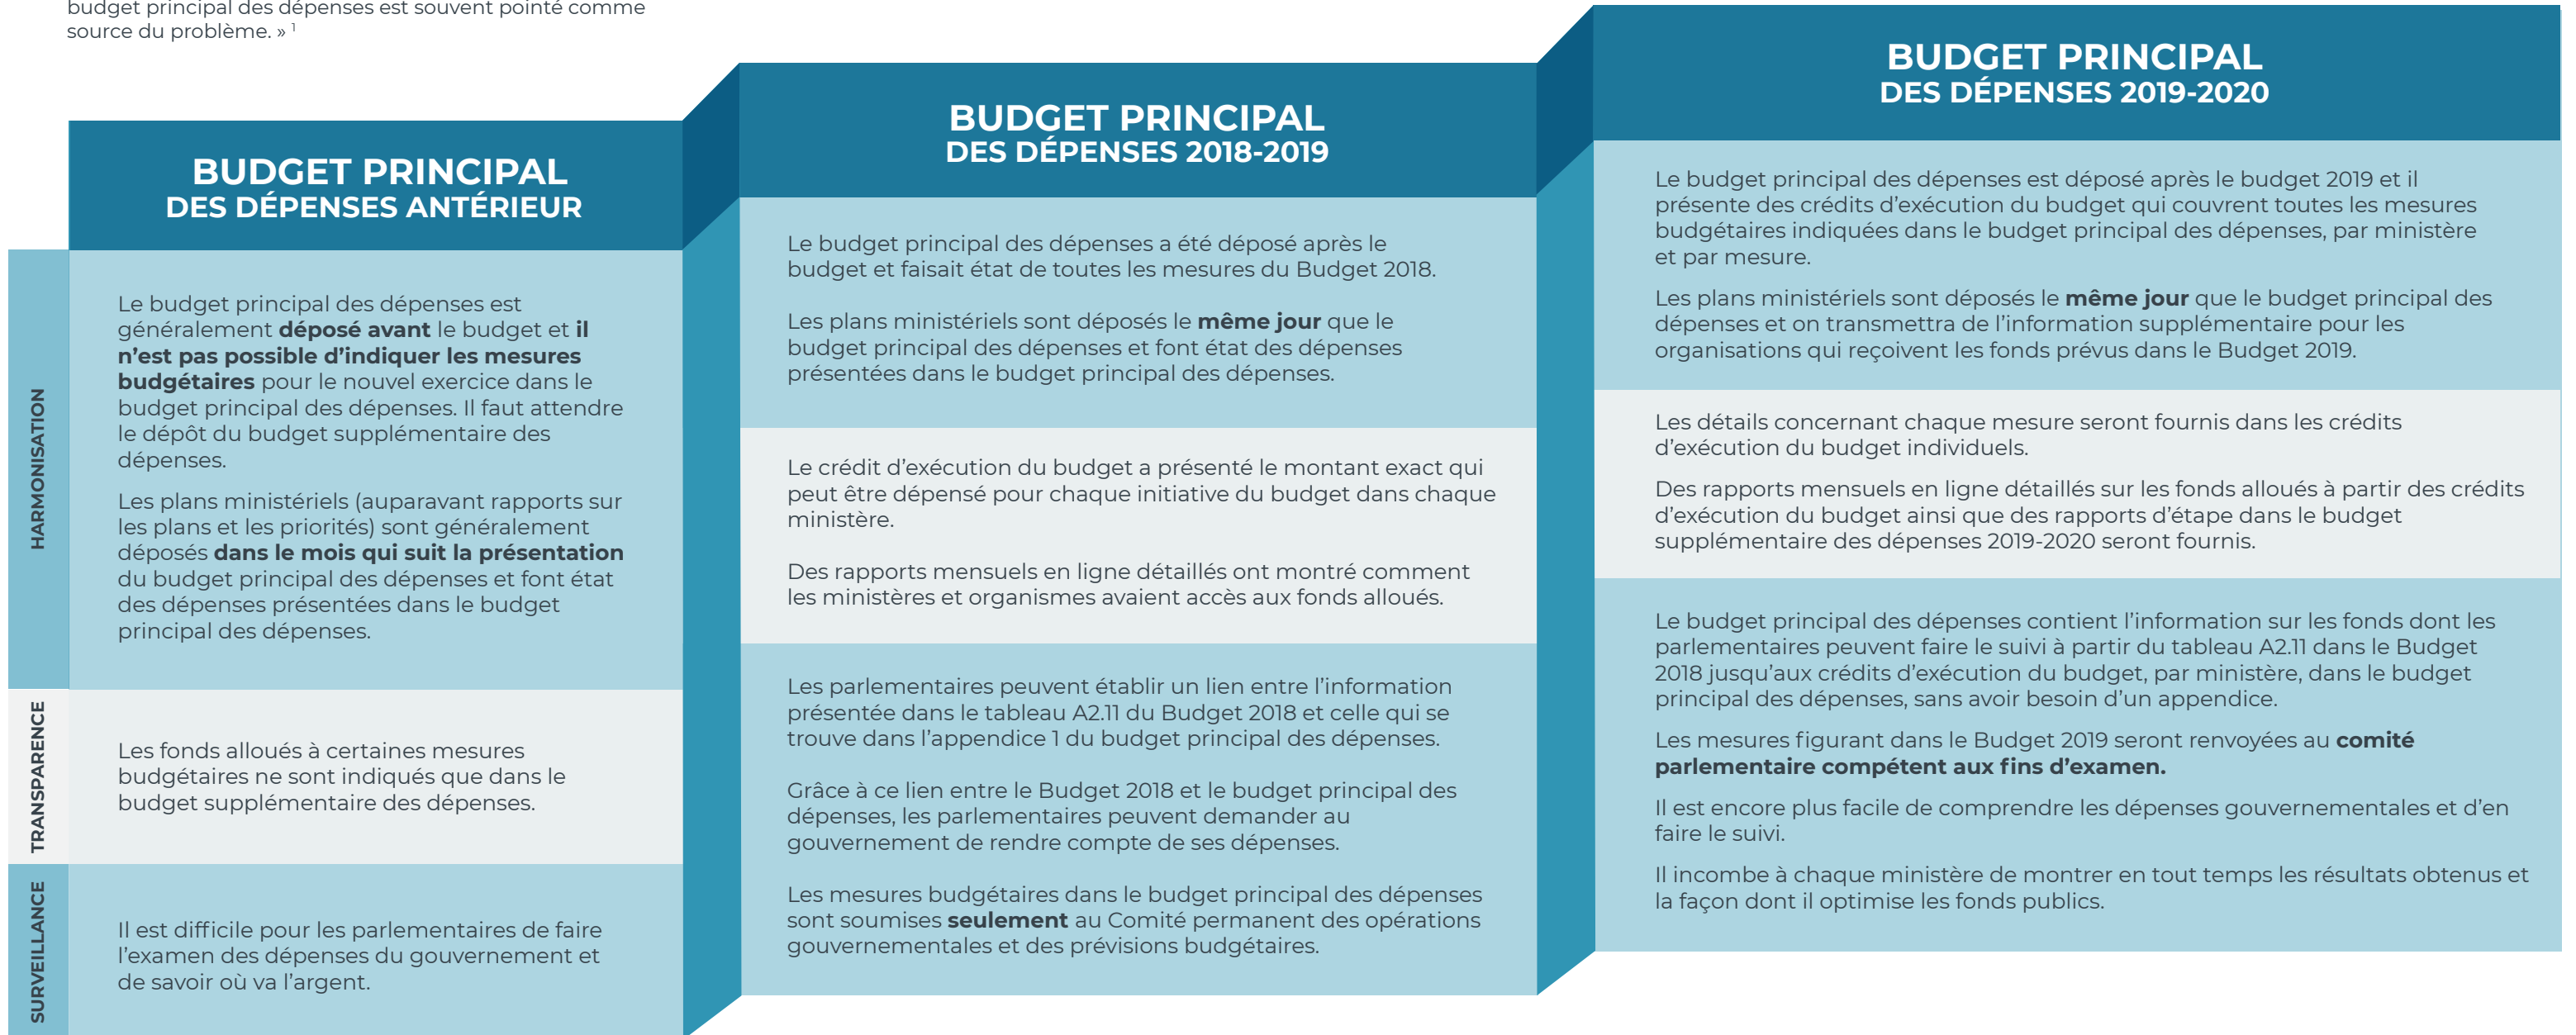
budget principal des dépenses est souvent pointé comme source du problème. » ¹

BUDGET PRINCIPAL
DES DÉPENSES ANTÉRIEUR

HARMONISATION

Le budget principal des dépenses est généralement **déposé avant** le budget et **il n'est pas possible d'indiquer les mesures budgétaires** pour le nouvel exercice dans le budget principal des dépenses. Il faut attendre le dépôt du budget supplémentaire des dépenses.

Les plans ministériels (auparavant rapports sur les plans et les priorités) sont généralement déposés **dans le mois qui suit la présentation** du budget principal des dépenses et font état des dépenses présentées dans le budget principal des dépenses.

TRANSPARENCE

Les fonds alloués à certaines mesures budgétaires ne sont indiqués que dans le budget supplémentaire des dépenses.

SURVEILLANCE

Il est difficile pour les parlementaires de faire l'examen des dépenses du gouvernement et de savoir où va l'argent.

BUDGET PRINCIPAL
DES DÉPENSES 2018-2019

Le budget principal des dépenses a été déposé après le budget et faisait état de toutes les mesures du Budget 2018.

Les plans ministériels sont déposés le **même jour** que le budget principal des dépenses et font état des dépenses présentées dans le budget principal des dépenses.

Le crédit d'exécution du budget a présenté le montant exact qui peut être dépensé pour chaque initiative du budget dans chaque ministère.

Des rapports mensuels en ligne détaillés ont montré comment les ministères et organismes avaient accès aux fonds alloués.

Les parlementaires peuvent établir un lien entre l'information présentée dans le tableau A2.11 du Budget 2018 et celle qui se trouve dans l'appendice 1 du budget principal des dépenses.

Grâce à ce lien entre le Budget 2018 et le budget principal des dépenses, les parlementaires peuvent demander au gouvernement de rendre compte de ses dépenses.

Les mesures budgétaires dans le budget principal des dépenses sont soumises **seulement** au Comité permanent des opérations gouvernementales et des prévisions budgétaires.

BUDGET PRINCIPAL
DES DÉPENSES 2019-2020

Le budget principal des dépenses est déposé après le budget 2019 et il présente des crédits d'exécution du budget qui couvrent toutes les mesures budgétaires indiquées dans le budget principal des dépenses, par ministère et par mesure.

Les plans ministériels sont déposés le **même jour** que le budget principal des dépenses et on transmettra de l'information supplémentaire pour les organisations qui reçoivent les fonds prévus dans le Budget 2019.

Les détails concernant chaque mesure seront fournis dans les crédits d'exécution du budget individuels.

Des rapports mensuels en ligne détaillés sur les fonds alloués à partir des crédits d'exécution du budget ainsi que des rapports d'étape dans le budget supplémentaire des dépenses 2019-2020 seront fournis.

Le budget principal des dépenses contient l'information sur les fonds dont les parlementaires peuvent faire le suivi à partir du tableau A2.11 dans le Budget 2018 jusqu'aux crédits d'exécution du budget, par ministère, dans le budget principal des dépenses, sans avoir besoin d'un appendice.

Les mesures figurant dans le Budget 2019 seront renvoyées au **comité parlementaire compétent aux fins d'examen.**

Il est encore plus facile de comprendre les dépenses gouvernementales et d'en faire le suivi.

Il incombe à chaque ministère de montrer en tout temps les résultats obtenus et la façon dont il optimise les fonds publics.